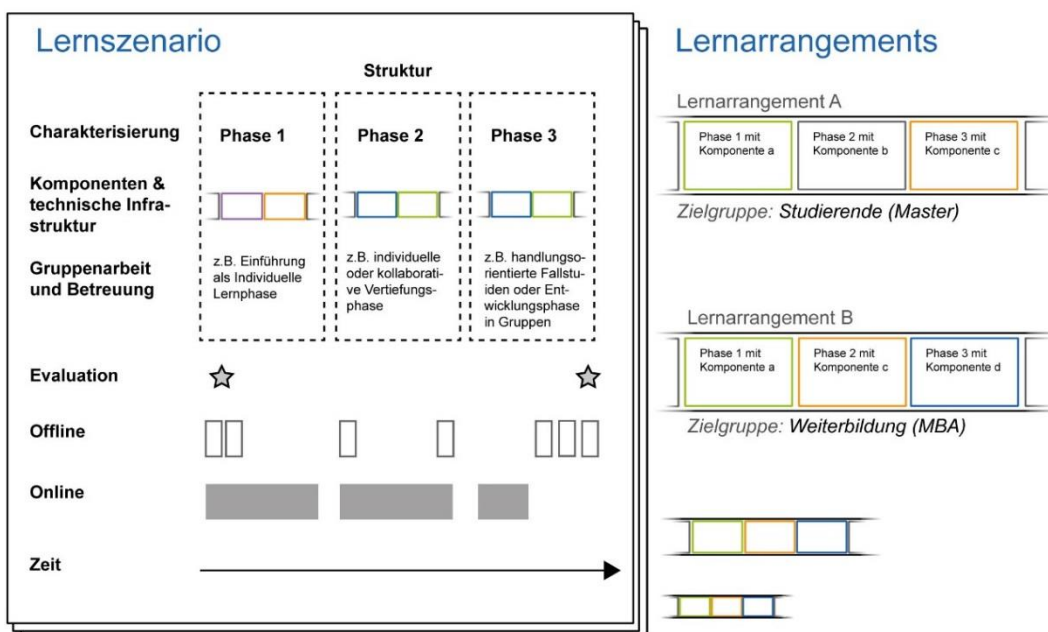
Lernszenario

Struktur

Charakterisierung

Phase 1

Phase 2

Phase 3

Komponenten & technische Infrastruktur

Gruppenarbeit und Betreuung

z.B. Einführung als Individuelle Lernphase

z.B. individuelle oder kollaborative Vertiefungsphase

z.B. handlungsorientierte Fallstudien oder Entwicklungsphase in Gruppen

Evaluation

Offline

Online

Zeit

Lernarrangements

Lernarrangement A

Phase 1 mit Komponente a

Phase 2 mit Komponente b

Phase 3 mit Komponente c

Zielgruppe: Studierende (Master)

Lernarrangement B

Phase 1 mit Komponente a

Phase 2 mit Komponente c

Phase 3 mit Komponente d

Zielgruppe: Weiterbildung (MBA)